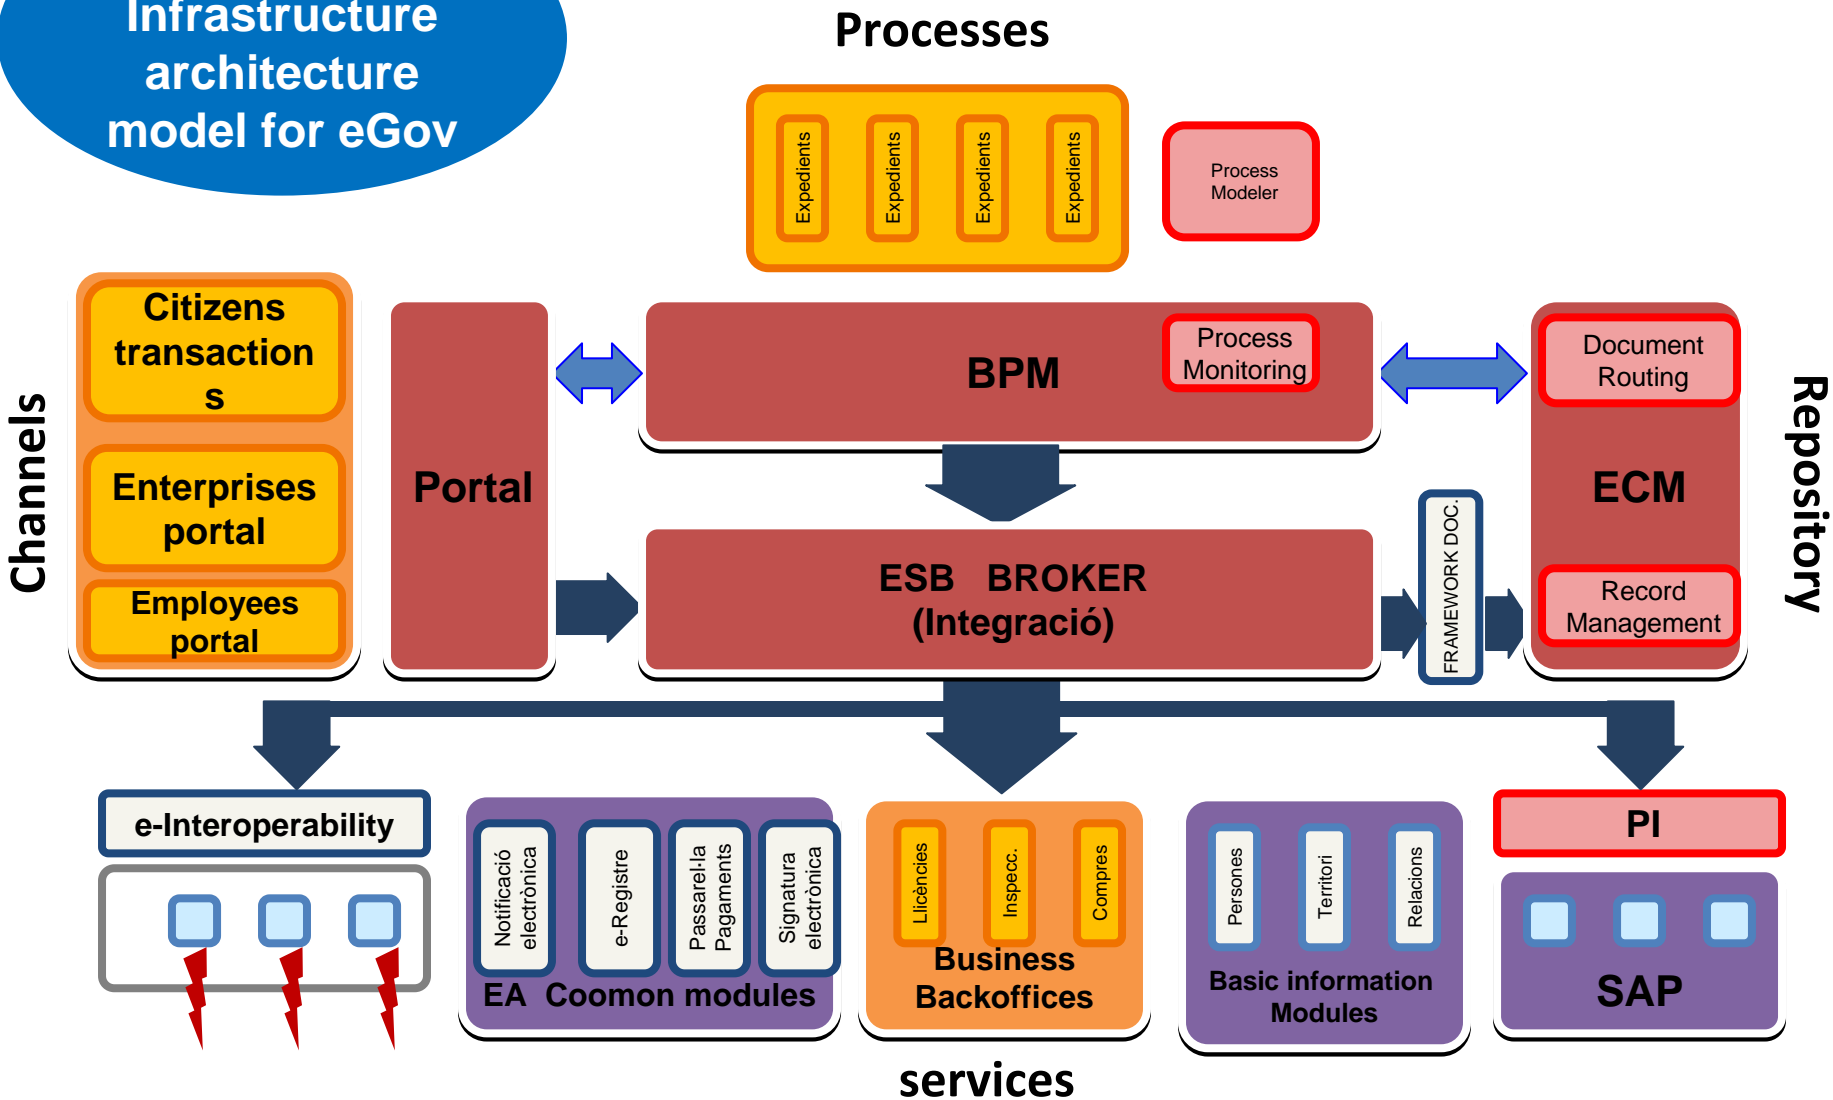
Infrastructure architecture model for eGov

Processes

Expedients
Expedients
Expedients
Expedients

Process Modeler

Channels

Citizens transaction s

Enterprises portal

Employees portal

Portal

BPM

Process Monitoring

ESB BROKER (Integració)

FRAMEWORK DOC.

Document Routing

ECM

Record Management

Repository

e-Interoperability

Notificació electrònica
e-Registre
Passarel·la Pagaments
Signatura electrònica
EA Coomon modules

Llicències
Inspecc.
Compres
Business Backoffices

Persones
Territori
Relacions
Basic information Modules

PI

SAP

services